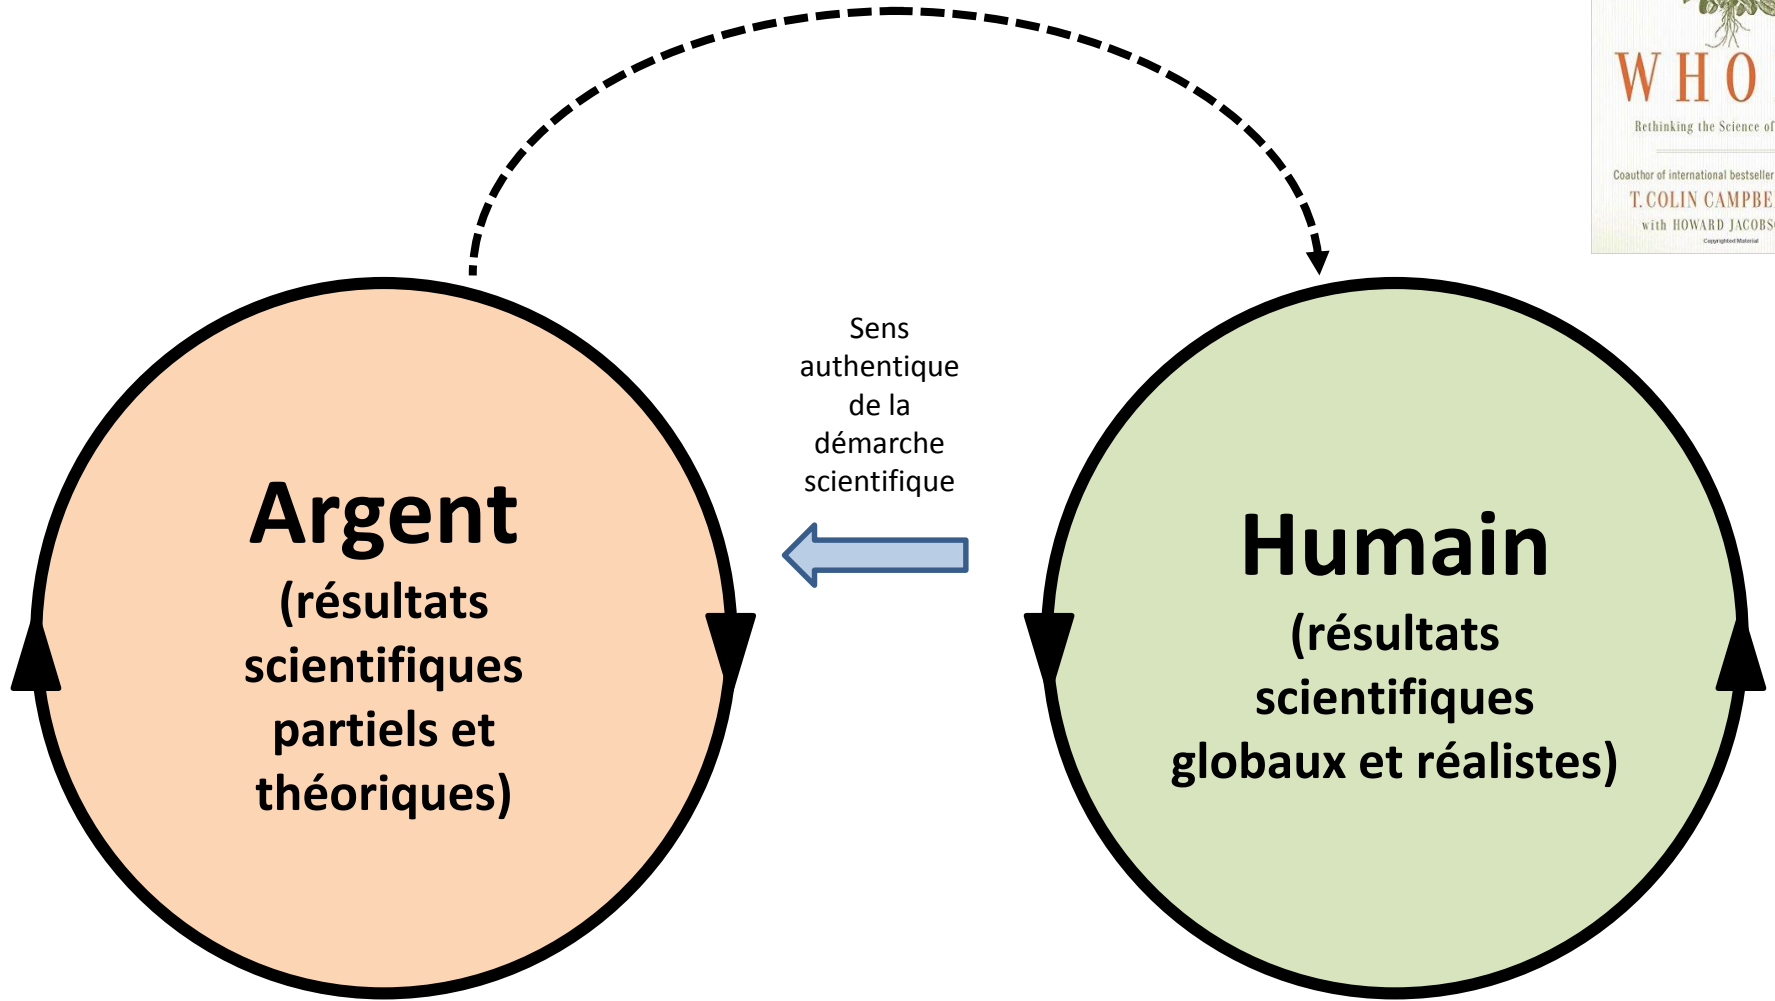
WHO

Rethinking the Science of

Coauthor of international bestseller

T. COLIN CAMPBE

with HOWARD JACOBS

Copyrighted Material

Sens authentique de la démarche scientifique

Argent
(résultats scientifiques partiels et théoriques)

Humain
(résultats scientifiques globaux et réalistes)